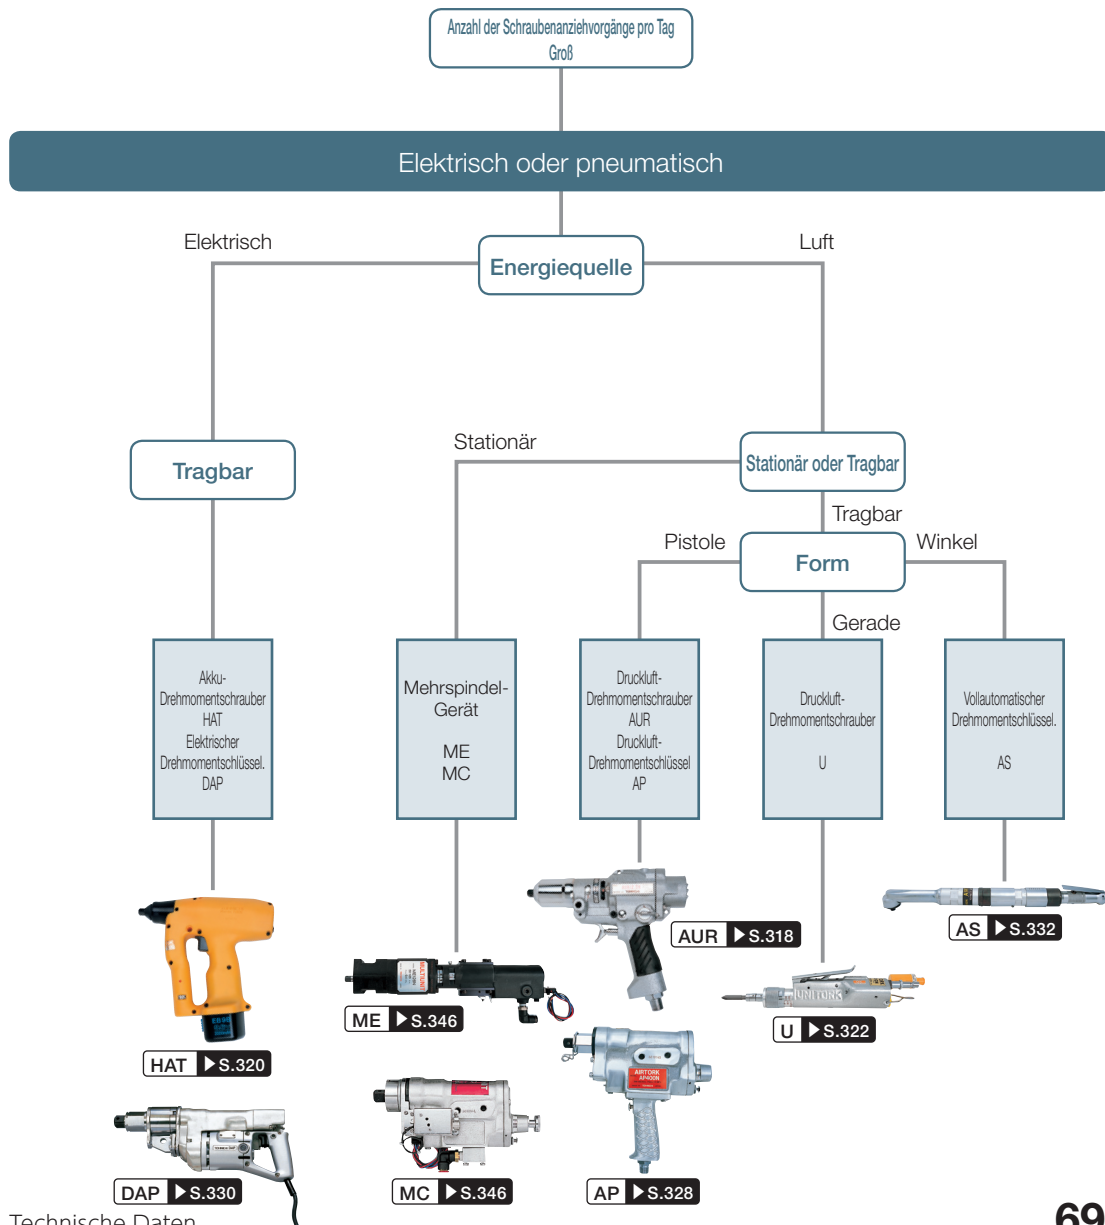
Anzahl der Schraubenanziehvorgänge pro Tag
Groß

Elektrisch oder pneumatisch

Elektrisch

Energiequelle

Luft

Tragbar

Stationär

Stationär oder Tragbar

Tragbar

Pistole

Form

Winkel

Gerade

Akku-Drehmomentschrauber
HAT
Elektrischer Drehmomentschlüssel.
DAP

Mehrspindel-Gerät

ME
MC

Druckluft-Drehmomentschrauber
AUR
Druckluft-Drehmomentschlüssel
AP

Druckluft-Drehmomentschrauber

U

Vollautomatischer Drehmomentschlüssel.

AS

AUR ▶S.318

AS ▶S.332

ME ▶S.346

U ▶S.322

HAT ▶S.320

DAP ▶S.330

MC ▶S.346

AP ▶S.328

Technische Daten

69